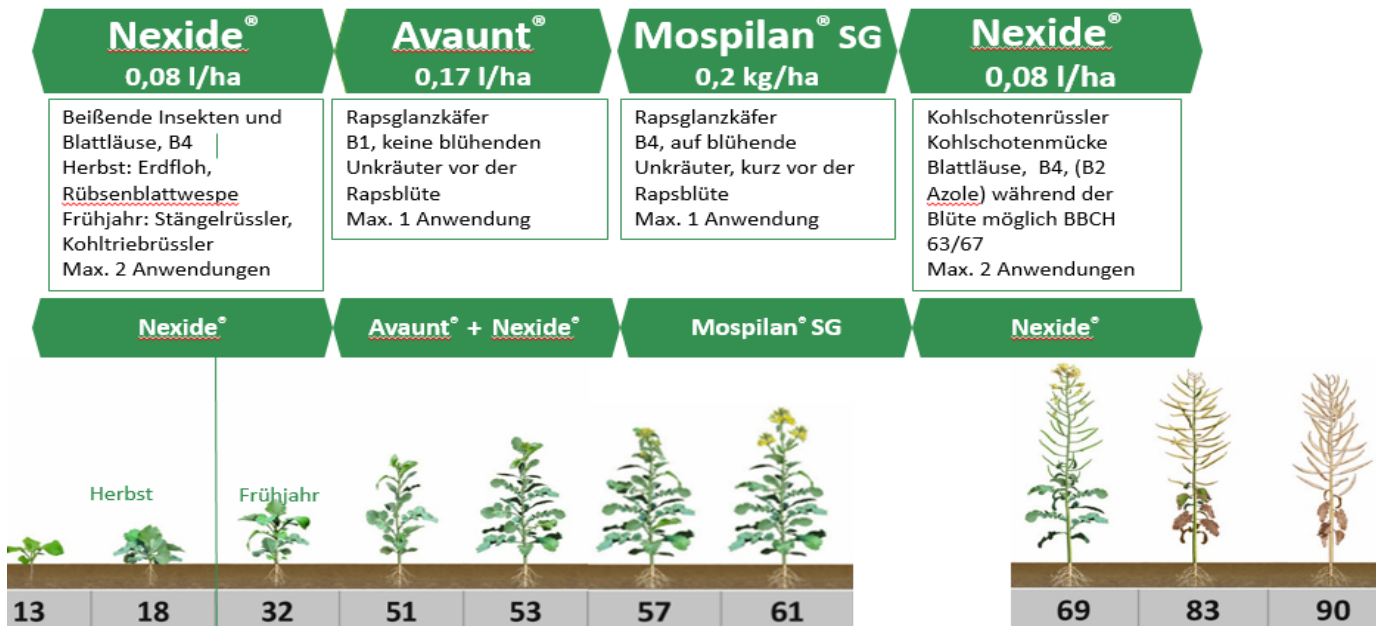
Nexide®
0,08 l/ha

Avaunt®
0,17 l/ha

Mospilan® SG
0,2 kg/ha

Nexide®
0,08 l/ha

Beißende Insekten und Blattläuse, B4
Herbst: Erdfloh, Rübsenblattwespe
Frühjahr: Stängelrüssler, Kohltriebrüssler
Max. 2 Anwendungen

Rapsglanzkäfer
B1, keine blühenden Unkräuter vor der Rapsblüte
Max. 1 Anwendung

Rapsglanzkäfer
B4, auf blühende Unkräuter, kurz vor der Rapsblüte
Max. 1 Anwendung

Kohlschotenrüssler
Kohlschotenmücke
Blattläuse, B4, (B2 Azole) während der Blüte möglich BBCH 63/67
Max. 2 Anwendungen

Nexide®

Avaunt® + Nexide®

Mospilan® SG

Nexide®

Herbst

Frühjahr

| 13 | 18 | 32 | 51 | 53 | 57 | 61 |
|---|---|---|---|---|---|---|

| 69 | 83 | 90 |
|---|---|---|